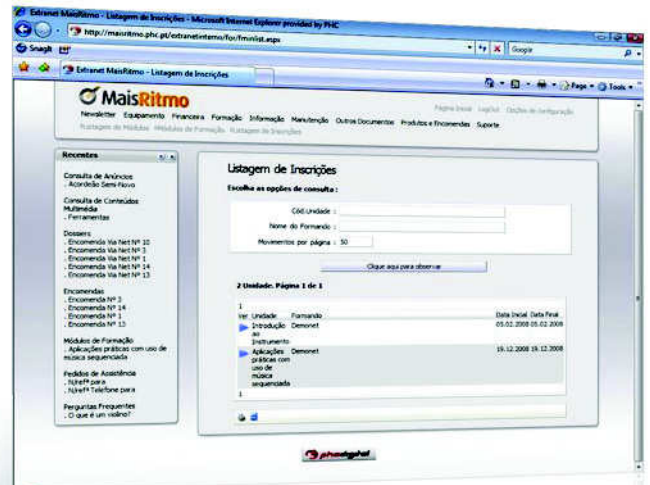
Extranet MaisRitmo - Listagem de Inscrições - Microsoft Internet Explorer provided by PHC

http://maisritmo.phc.pt/extranetinterno/for/fmnlist.aspx

Snagit

Google

Extranet MaisRitmo - Listagem de Inscrições

Page Tools

MaisRitmo

Página Inicial Logout Opções de configuração

Newsletter Equipamento Financeira Formação Informação Manutenção Outros Documentos Produtos e Encomendas Suporte

Listagem de Módulos Módulos de Formação Listagem de Inscrições

Recentes

Consulta de Anúncios
. Acordeão Semi-Novo

Consulta de Conteúdos Multimédia
. Ferramentas

Dossiers
. Encomenda Via Net Nº 10
. Encomenda Via Net Nº 3
. Encomenda Via Net Nº 1
. Encomenda Via Net Nº 14
. Encomenda Via Net Nº 13

Encomendas
. Encomenda Nº 3
. Encomenda Nº 14
. Encomenda Nº 1
. Encomenda Nº 13

Módulos de Formação
. Aplicações práticas com uso de música sequenciada

Pedidos de Assistência
. Nºref Para
. Nºref Telefone para

Perguntas Frequentes
. O que é um violino?

Listagem de Inscrições

Escolha as opções de consulta :

Cód.Unidade :

Nome do Formando :

Movimentos por página : 50

Clique aqui para observar

2 Unidade. Página 1 de 1

1

| Ver | Unidade | Formando | Data Inicial | Data Final |
|---|---|---|---|---|
| | Introdução ao Instrumento | Demonet | 05.02.2008 | 05.02.2008 |
| | Aplicações práticas com uso de música sequenciada | Demonet | 19.12.2008 | 19.12.2008 |

1

phcdigital